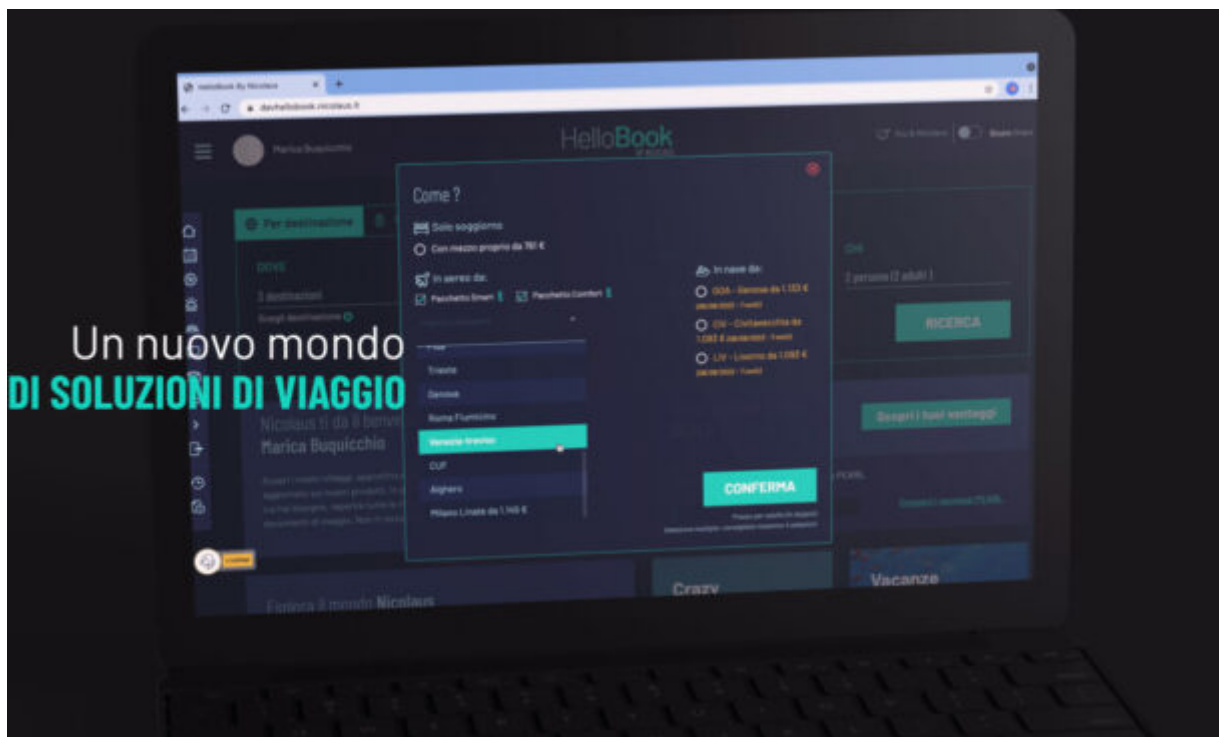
HelloBook by Nicolaus

dev.hellobook.nicolaus.it

Marica Buquicchio

HelloBook

Per destinazione

DOVE

3 destinazioni

Scegli destinazione

Come ?

Solo soggiorno

Con mezzo proprio da 761 €

In aereo da:

Pacchetto Smart

Pacchetto Comfort

Pisa

Trieste

Genova

Roma Fiumicino

Venezia Treviso

CUF

Alghero

Milano Linate da 1.146 €

In nave da:

GOA - Genova da 1.133 €

CIV - Civitavecchia da 1.082 €

LIV - Livorno da 1.082 €

CONFERMA

CHI

2 persone (2 adulti)

RICERCA

Scopri i tuoi vantaggi

Nicolaus ti dà il benvenuto

Marica Buquicchio

Esplora il mondo Nicolaus

Crazy

Vacanze

Un nuovo mondo

DI SOLUZIONI DI VIAGGIO